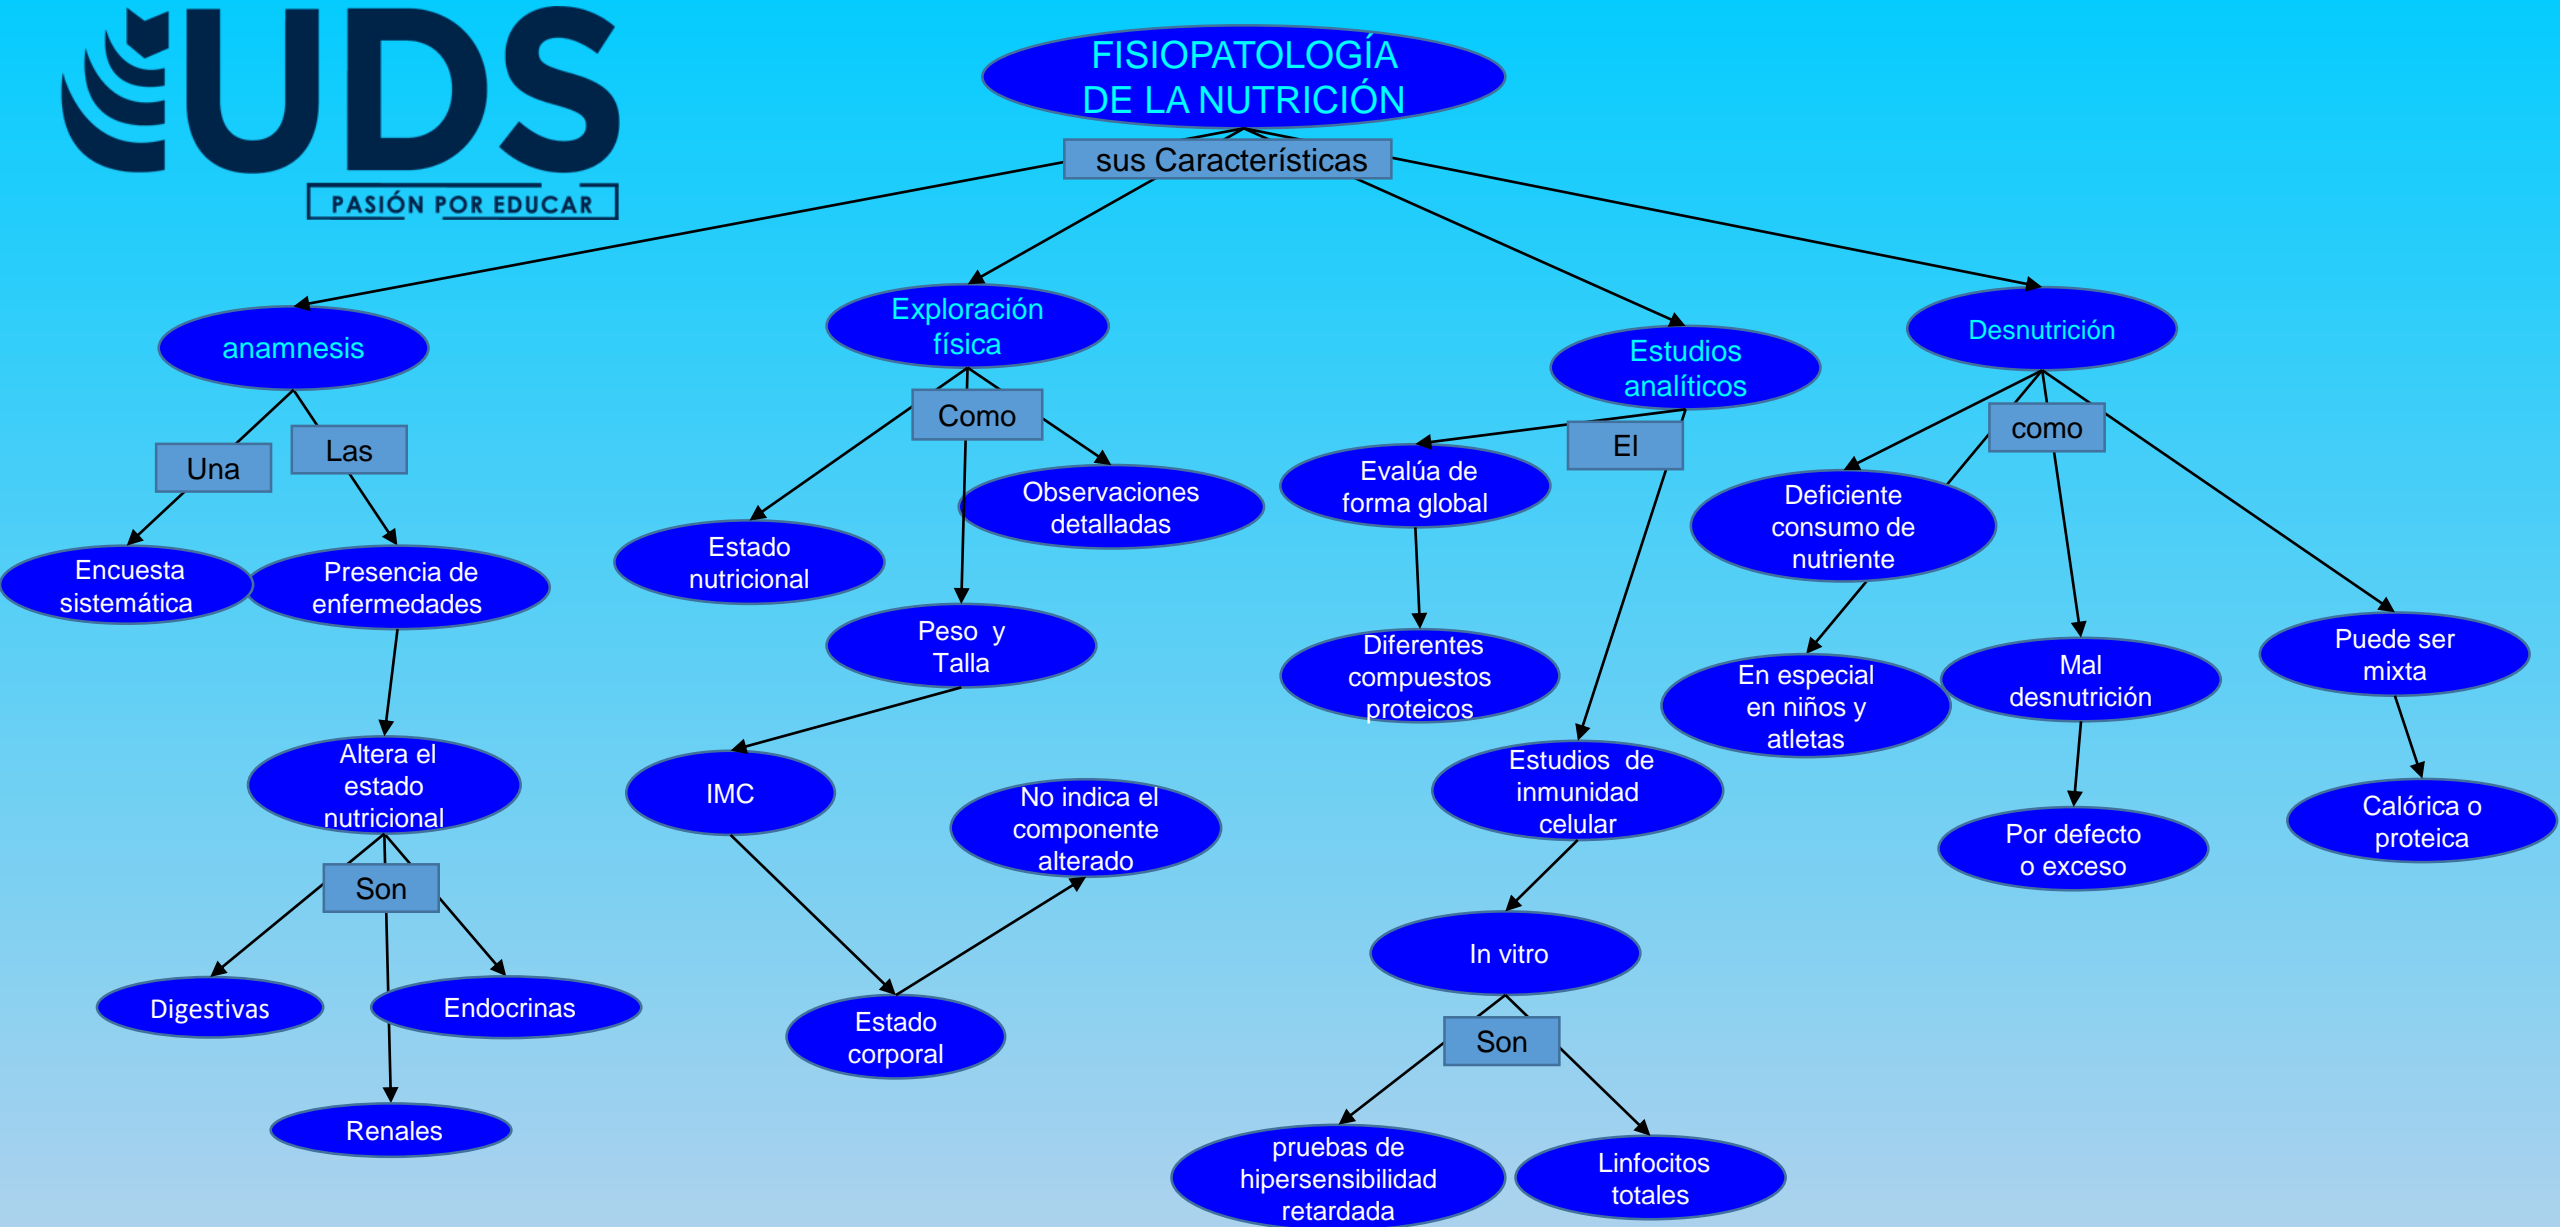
UDS
PASIÓN POR EDUCAR

FISIOPATOLOGÍA DE LA NUTRICIÓN

sus Características

anamnesis

Una

Las

Encuesta sistemática

Presencia de enfermedades

Altera el estado nutricional

Son

Digestivas

Endocrinas

Renales

Exploración física

Como

Estado nutricional

Observaciones detalladas

Peso y Talla

IMC

No indica el componente alterado

Estado corporal

Estudios analíticos

El

Evalúa de forma global

Diferentes compuestos proteicos

Estudios de inmunidad celular

In vitro

Son

pruebas de hipersensibilidad retardada

Linfocitos totales

Desnutrición

como

Deficiente consumo de nutriente

En especial en niños y atletas

Mal desnutrición

Por defecto o exceso

Puede ser mixta

Calórica o proteica